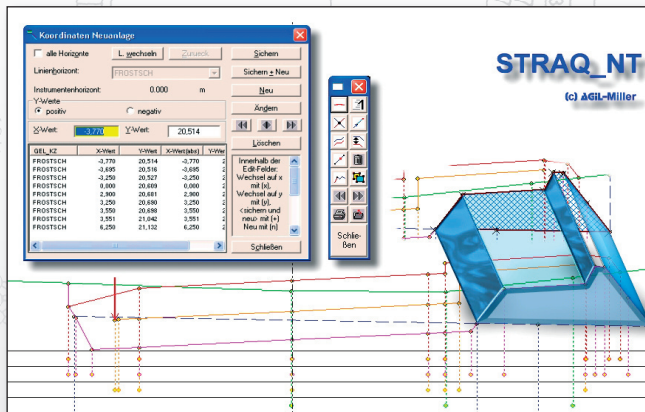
Koordinaten Neuanlage

alle Horizonte

L. wechseln

Zurück

Sichern

Linienhorizont:

FROSTSCH

Sichern + Neu

Instrumentenhorizont:

0.000

m

Neu

Y-Werte

positiv

negativ

Ändern

X-Wert:

-3,770

Y-Wert:

20,514

Löschen

| GEL_KZ | X-Wert | Y-Wert | X-Wert(abs) | Y-Wer |
|---|---|---|---|---|
| FROSTSCH | -3,770 | 20,514 | -3,770 | 2 |
| FROSTSCH | -3,695 | 20,516 | -3,695 | 2 |
| FROSTSCH | -3,250 | 20,527 | -3,250 | 2 |
| FROSTSCH | 0,000 | 20,609 | 0,000 | 2 |
| FROSTSCH | 2,900 | 20,681 | 2,900 | 2 |
| FROSTSCH | 3,250 | 20,690 | 3,250 | 2 |
| FROSTSCH | 3,550 | 20,698 | 3,550 | 2 |
| FROSTSCH | 3,551 | 21,042 | 3,551 | 2 |
| FROSTSCH | 6,250 | 21,132 | 6,250 | 2 |

Innerhalb der Edit-Felder: Wechsel auf x mit {x}, Wechsel auf y mit {y}, <sichern und neu> mit {+} Neu mit {n}

Schließen

Schließen

STRAQ_NT

(c) AGIL-Miller